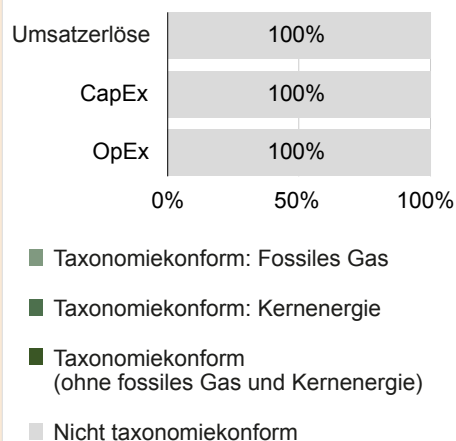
| | |
|---|---|
| Umsatzerlöse | 100% |
| CapEx | 100% |
| OpEx | 100% |

0% 50% 100%

Taxonomiekonform: Fossiles Gas

Taxonomiekonform: Kernenergie

Taxonomiekonform (ohne fossiles Gas und Kernenergie)

Nicht taxonomiekonform